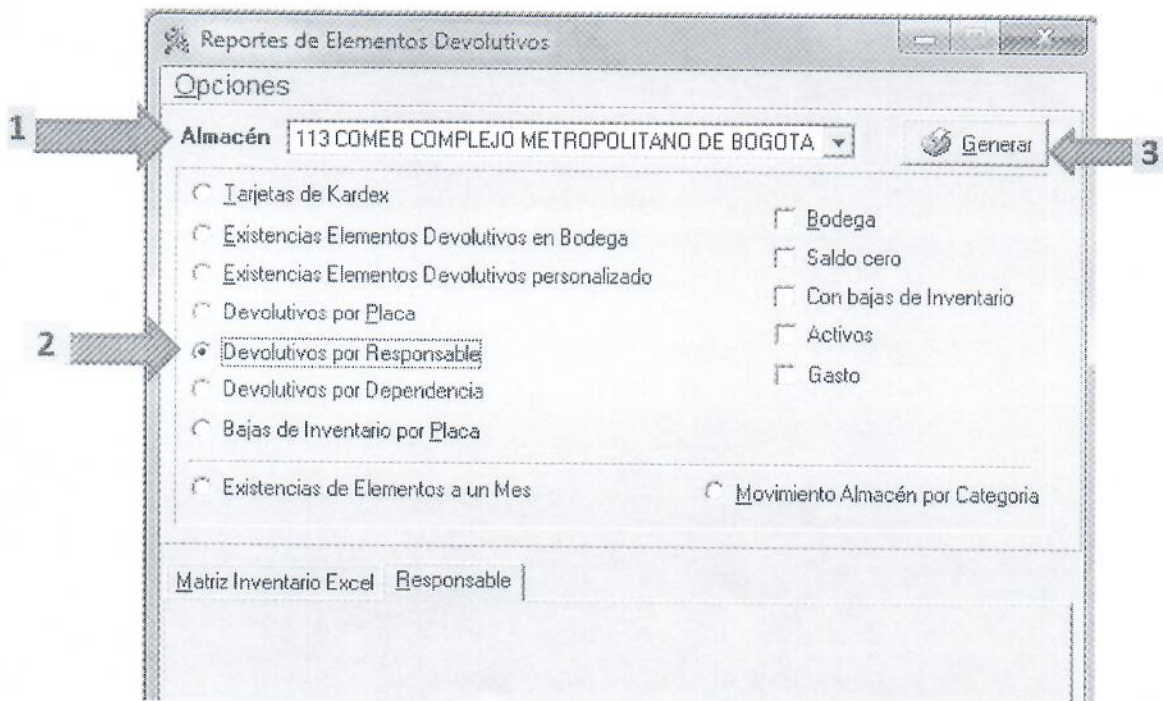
Reportes de Elementos Devolutivos

Opciones

1

Almacén 113 COMEB COMPLEJO METROPOLITANO DE BOGOTA

Generar

3

Tarjetas de Kardex

Existencias Elementos Devolutivos en Bodega

Existencias Elementos Devolutivos personalizado

Devolutivos por Placa

2

Devolutivos por Responsable

Devolutivos por Dependencia

Bajas de Inventario por Placa

Bodega

Saldo cero

Con bajas de Inventario

Activos

Gasto

Existencias de Elementos a un Mes

Movimiento Almacén por Categoria

Matriz Inventario Excel

Responsable